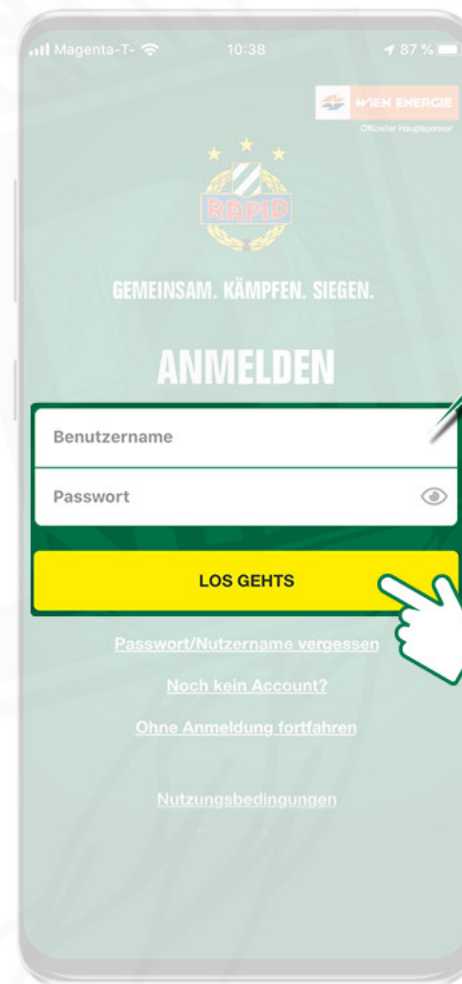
Magenta-T- 10:38 87 %

WIEN ENERGIE
Offizieller Hauptsponsor

RAPID

GEMEINSAM. KÄMPFEN. SIEGEN.

ANMELDEN

Benutzername

Passwort

LOS GEHTS

Passwort/Nutzername vergessen

Noch kein Account?

Ohne Anmeldung fortfahren

Nutzungsbedingungen